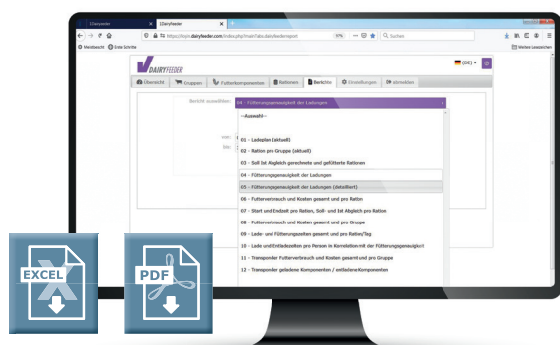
Übersicht | 1DairyFeeder

https://tops.dairyfeeder.com/index.php?mail?ubs.dairyfeederreport

57% | Suchen

Meistbesucht | Erste Schritte | Weitere Lesezeichen

DAIRYFEEDER

(DE)

Übersicht | Gruppen | Futterkomponenten | Rationen | Berichte | Einstellungen | abmelden

Bericht auswählen: 04 - Fütterungsgenauigkeit der Ladungen

von:

bis:

--Auswahl--

01 - Ladeplan (aktuell)

02 - Ration pro Gruppe (aktuell)

03 - Soll Ist Abgleich gerechnete und gefütterte Rationen

04 - Fütterungsgenauigkeit der Ladungen

05 - Fütterungsgenauigkeit der Ladungen (detailliert)

06 - Futterverbrauch und Kosten gesamt und pro Ration

07 - Start und Endzeit pro Ration, Soll- und Ist Abgleich pro Ration

08 - Futterverbrauch und Kosten gesamt und pro Gruppe

09 - Lade- und Fütterungszeiten gesamt und pro Ration/Tag

10 - Lade und Entladezeiten pro Person in Korrelation mit der Fütterungsgenauigkeit

11 - Transponder Futterverbrauch und Kosten gesamt und pro Gruppe

12 - Transponder geladene Komponenten / entladene Komponenten

EXCEL

PDF